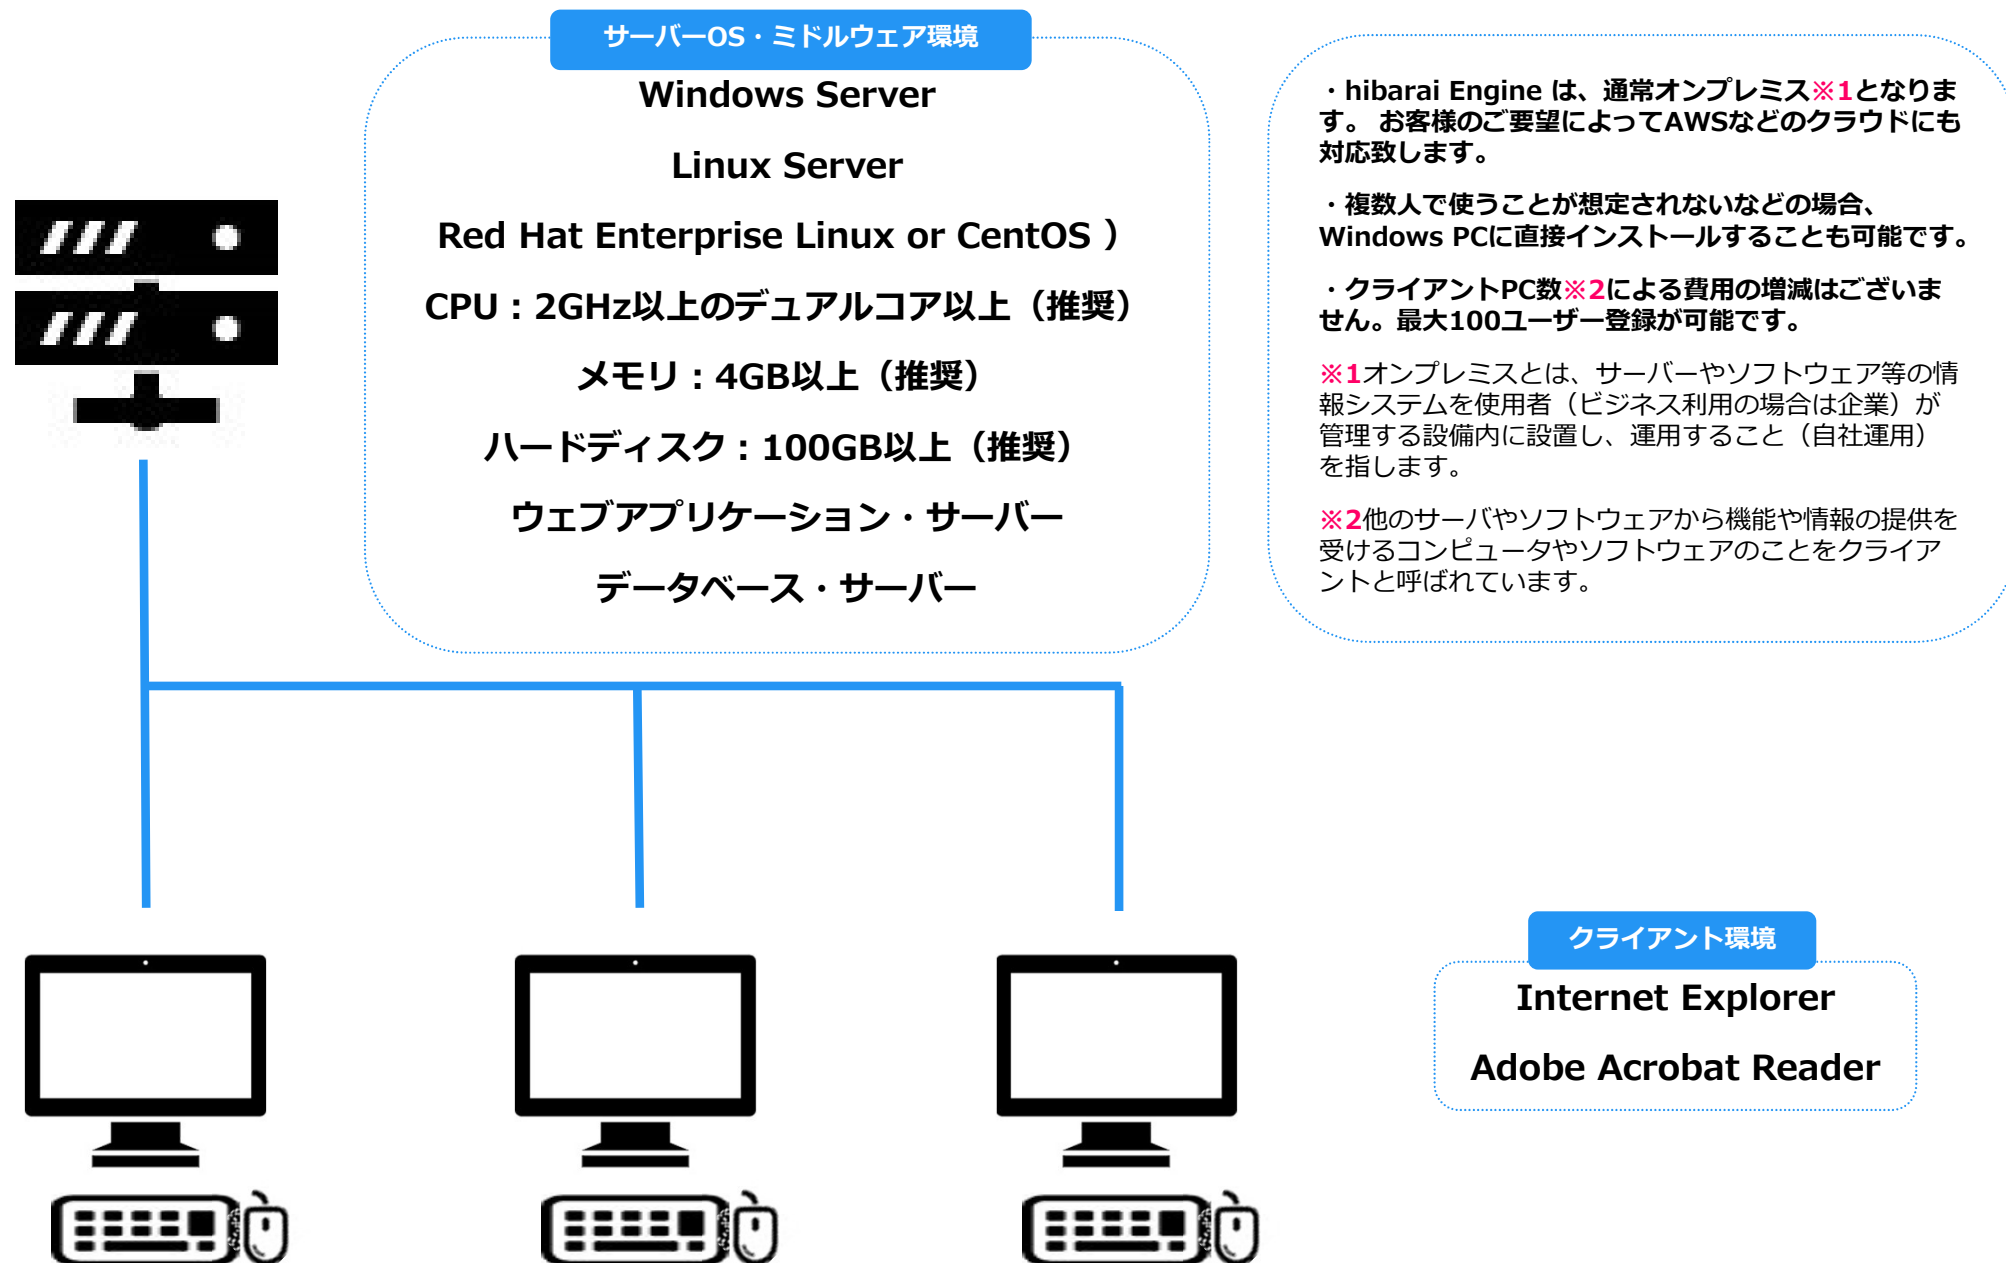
サーバーOS・ミドルウェア環境

Windows Server

Linux Server

Red Hat Enterprise Linux or CentOS ）

CPU：2GHz以上のデュアルコア以上（推奨）

メモリ：4GB以上（推奨）

ハードディスク：100GB以上（推奨）

ウェブアプリケーション・サーバー

データベース・サーバー

・hibarai Engine は、通常オンプレミス※1となります。 お客様のご要望によってAWSなどのクラウドにも対応致します。

・複数人で使うことが想定されないなどの場合、Windows PCに直接インストールすることも可能です。

・クライアントPC数※2による費用の増減はございません。最大100ユーザー登録が可能です。

※1オンプレミスとは、サーバーやソフトウェア等の情報システムを使用者（ビジネス利用の場合は企業）が管理する設備内に設置し、運用すること（自社運用）を指します。

※2他のサーバやソフトウェアから機能や情報の提供を受けるコンピュータやソフトウェアのことをクライアントと呼ばれています。

クライアント環境

Internet Explorer

Adobe Acrobat Reader